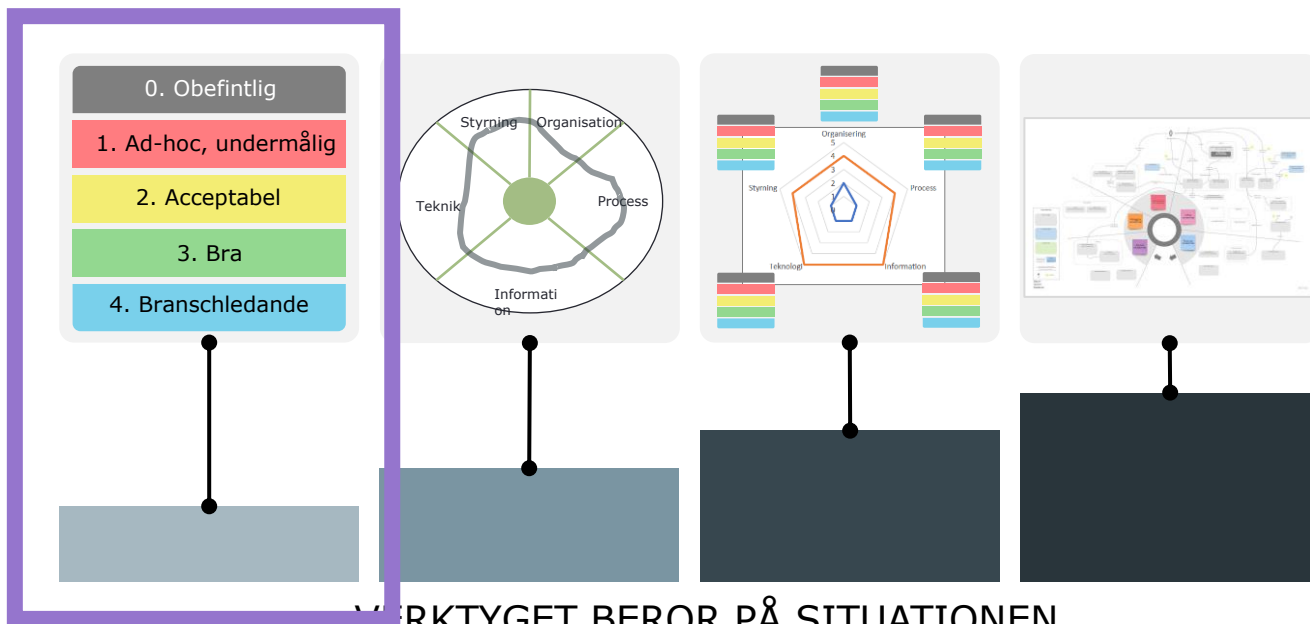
0. Obefintlig

1. Ad-hoc, undermålig

2. Acceptabel

3. Bra

4. Branschledande

Styrning
Organisation
Teknik
Process
Information

Organisering
5
4
3
2
1
Styrning
Process
Teknologi
Information

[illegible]RKTYGET BEROR PÅ SITUATIONEN